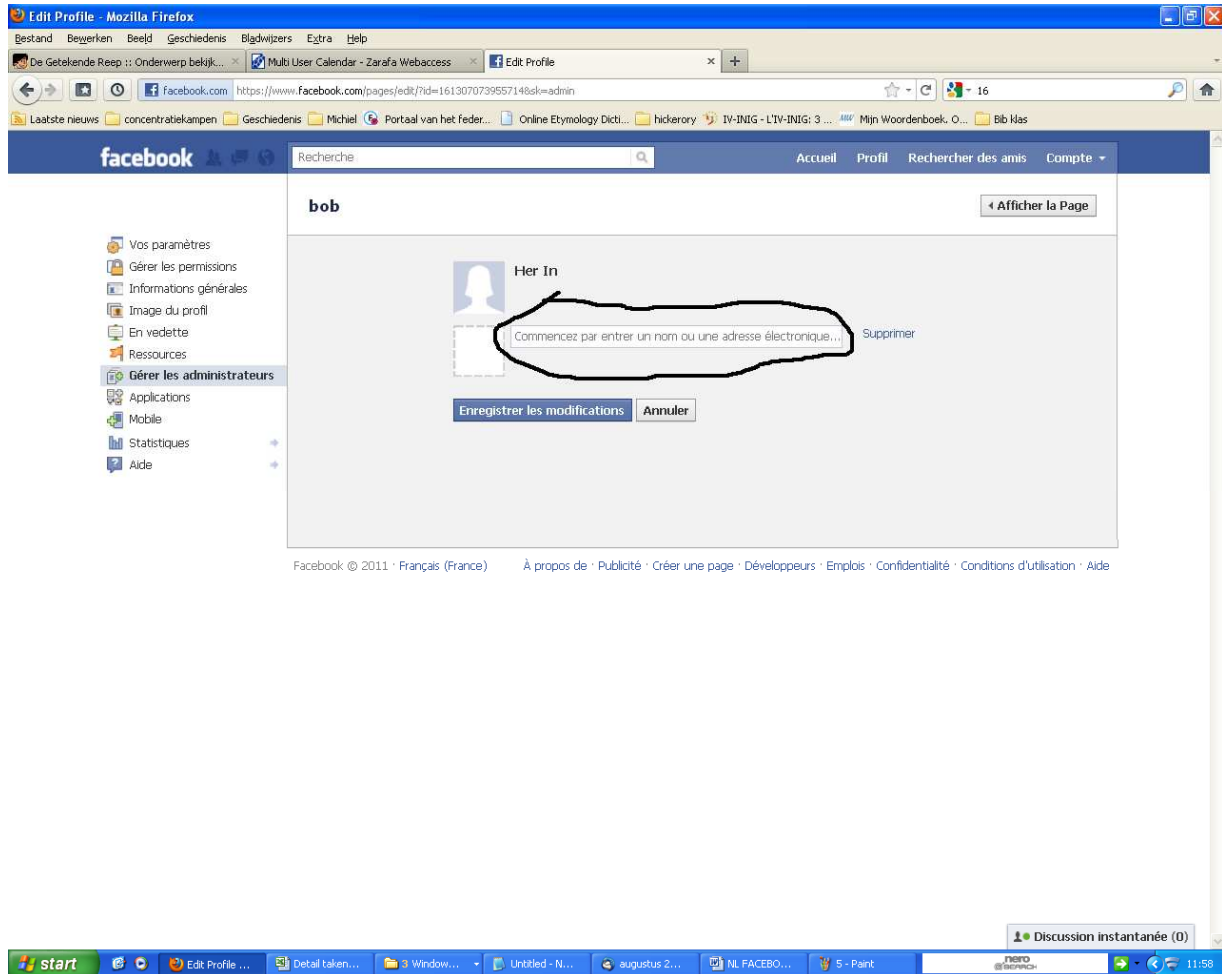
Edit Profile - Mozilla Firefox

Bestand Bewerken Beeld Geschiedenis Bladwijzers Extra Help

De Getekende Reep :: Onderwerp bekijk... × Multi User Calendar - Zarafa Webaccess × Edit Profile × +

facebook.com https://www.facebook.com/pages/edit/?id=161307073955714&sk=admin

16

Laatste nieuws concentratiekampen Geschiedenis Michiel Portaal van het feder... Online Etymology Dicti... hickerory IV-INIG - L'IV-INIG: 3 ... Mijn Woordenboek. O... Bib klas

facebook Recherche Accueil Profil Rechercher des amis Compte

bob

Afficher la Page

Vos paramètres
Gérer les permissions
Informations générales
Image du profil
En vedette
Ressources
Gérer les administrateurs
Applications
Mobile
Statistiques
Aide

Her In

Commencez par entrer un nom ou une adresse électronique...

Supprimer

Enregistrer les modifications Annuler

Facebook © 2011 · Français (France) À propos de · Publicité · Créer une page · Développeurs · Emplois · Confidentialité · Conditions d'utilisation · Aide

Discussion instantanée (0)

start Edit Profile ... Detail taken... 3 Window... Untitled - N... augustus 2... NL FACEBO... 5 - Paint nero SEARCH 11:58